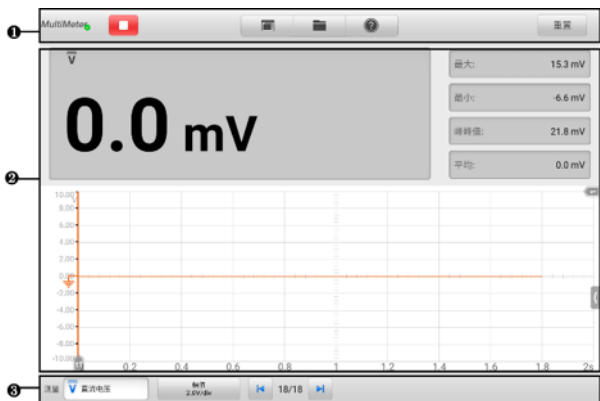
❶ MultiMeter

重置

❷

V

0.0 mV

最大: 15.3 mV

最小: -6.6 mV

峰峰值: 21.8 mV

平均: 0.0 mV

10.00
8.00
6.00
4.00
2.00
0.00
-2.00
-4.00
-6.00
-8.00
-10.00

0 0.2 0.4 0.6 0.8 1 1.2 1.4 1.6 1.8 2s

❸ 测量 V 直流电压 幅值 2.0V/div 18/18